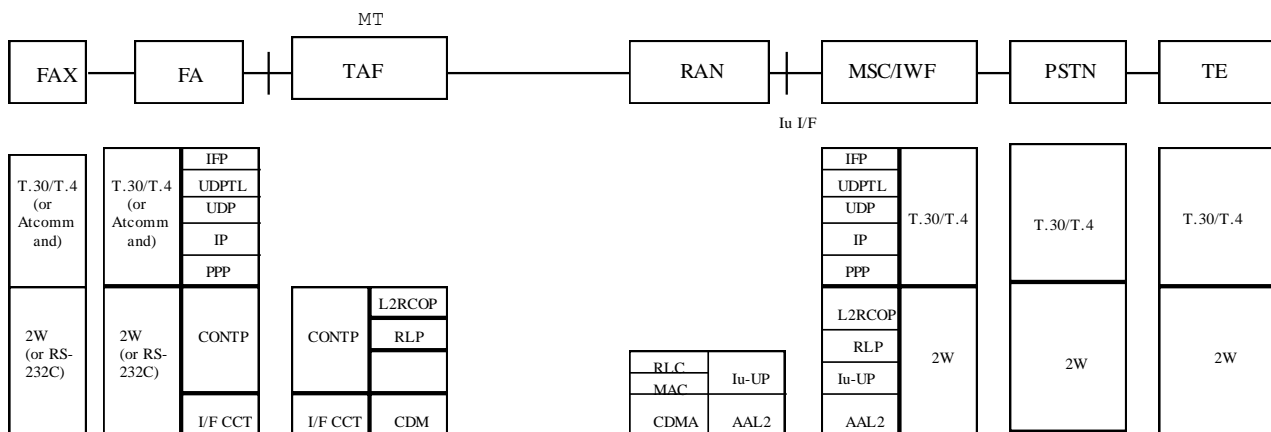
MT

FAX FA TAF RAN MSC/IWF PSTN TE

Iu I/F

T.30/T.4 (or Atcommand)

T.30/T.4 (or Atcommand)

IFP
UDPTL
UDP
IP
PPP

2W (or RS-232C)

2W (or RS-232C)

CONTP

I/F CCT

CONTP

L2RCOP
RLP

I/F CCT

CDM

RLC
MAC

Iu-UP

CDMA

AAL2

IFP
UDPTL
UDP
IP
PPP

T.30/T.4

L2RCOP
RLP
Iu-UP
AAL2

2W

T.30/T.4

2W

T.30/T.4

2W